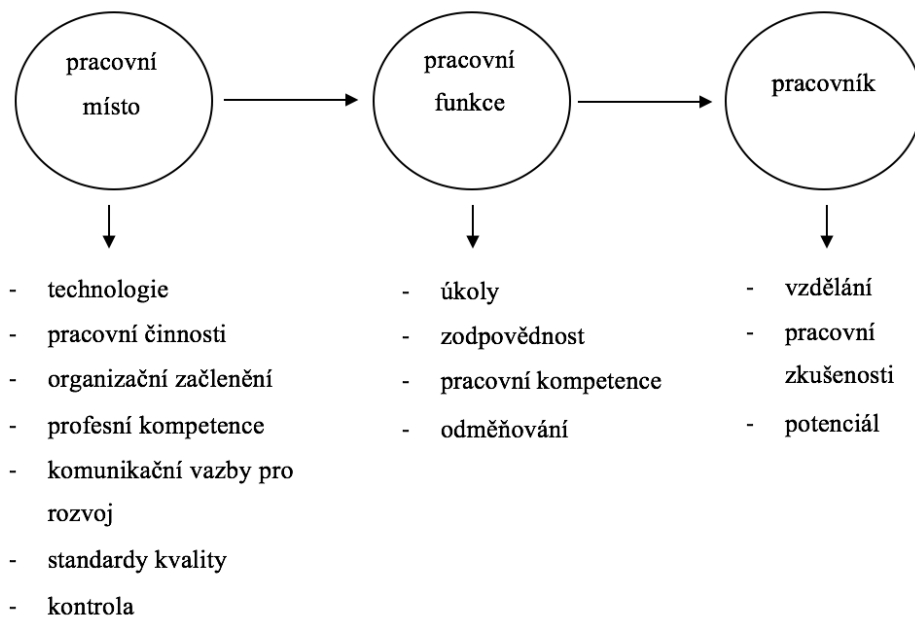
pracovní místo

pracovní funkce

pracovník

- technologie
- pracovní činnosti
- organizační začlenění
- profesní kompetence
- komunikační vazby pro rozvoj
- standardy kvality
- kontrola

- úkoly
- zodpovědnost
- pracovní kompetence
- odměňování

- vzdělání
- pracovní zkušenosti
- potenciál